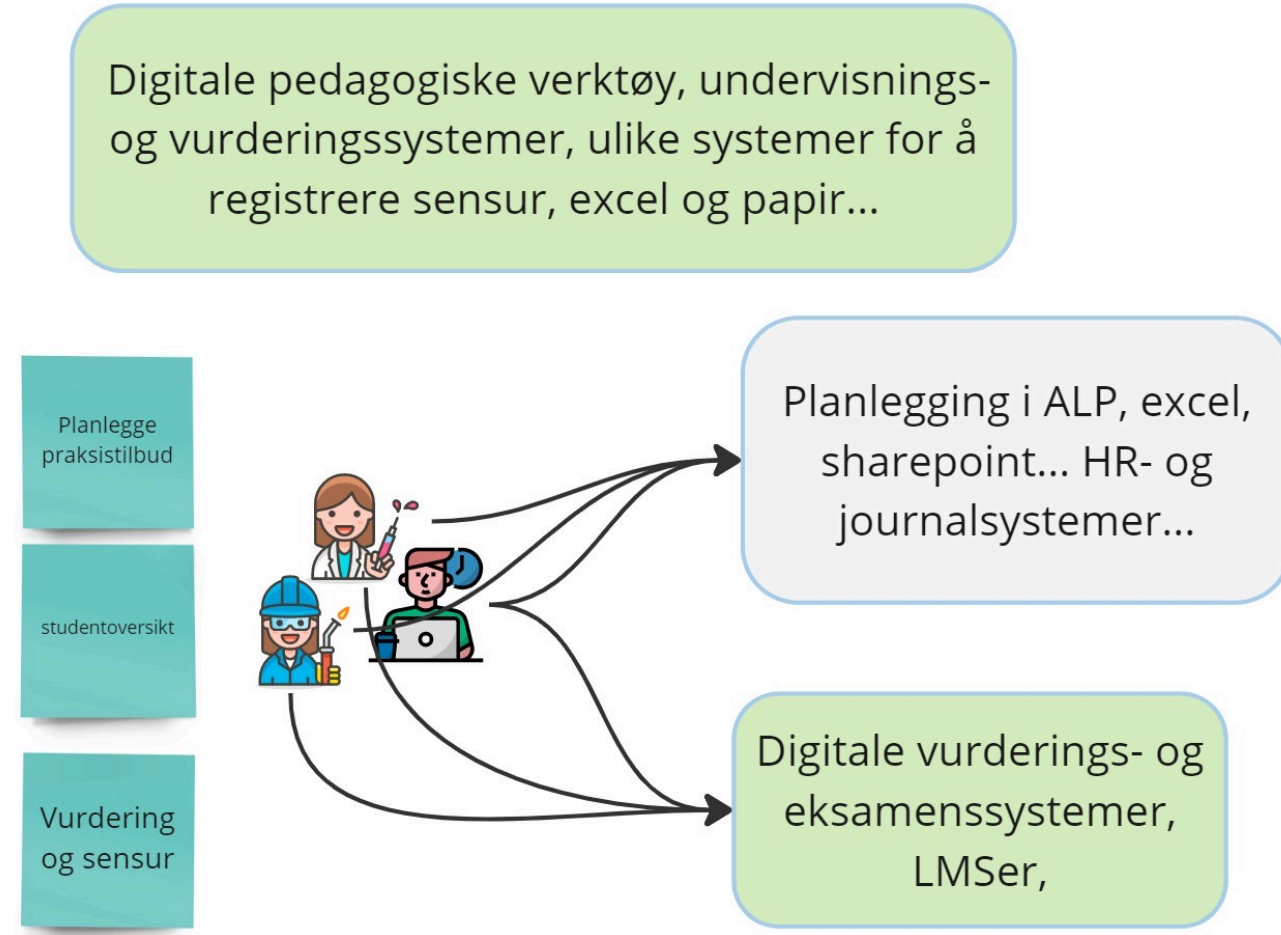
Digitale pedagogiske verktøy, undervisnings- og vurderingssystemer, ulike systemer for å registrere sensur, excel og papir...

Planlegge praksistilbud

studentoversikt

Vurdering og sensur

Planlegging i ALP, excel, sharepoint... HR- og journalsystemer...

Digitale vurderings- og eksamenssystemer, LMSer,